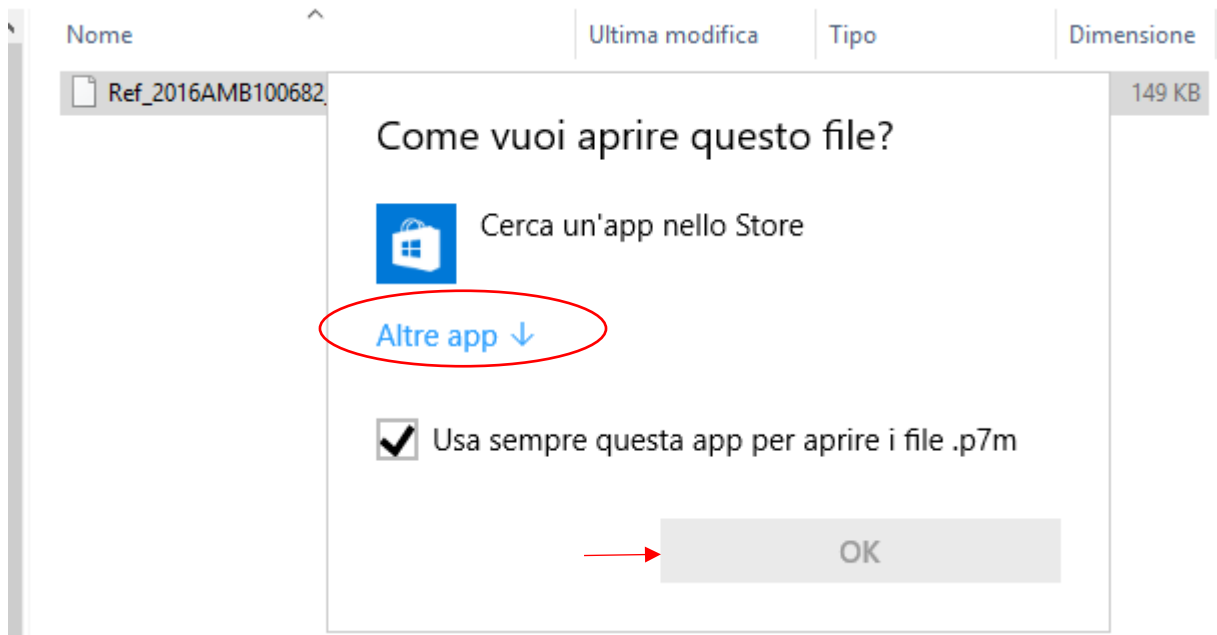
| Nome | Ultima modifica | Tipo | Dimensione |
|---|---|---|---|
| Ref_2016AMB100682_ | | | 149 KB |

Come vuoi aprire questo file?

Cerca un'app nello Store

Altre app ↓

Usa sempre questa app per aprire i file .p7m

OK